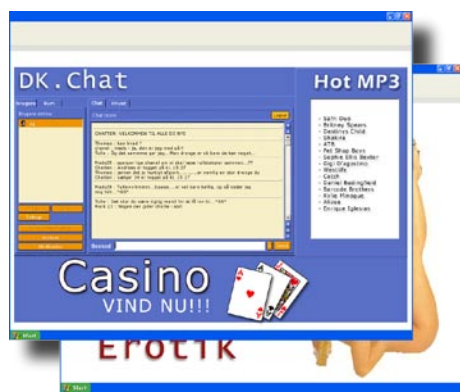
DK.Chat

Hot MP3

Brugere Kort

Chat Arkiv

CHATTER: VELKOMMEN TIL ALLE DE NYE

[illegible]

Send

- Safri Duo
- Britney Spears
- Destiny's Child
- Shakira
- ATB
- Pet Shop Boys
- Sophie Ellis Bextor
- Gigi D'Agostino
- Westlife
- Coldt
- Daniel Bedingfield
- Barcode Brothers
- Kylie Minogue
- Aliyah
- Enrique Iglesias

Casino
VIND NU!!!

Erotik

Start

Start